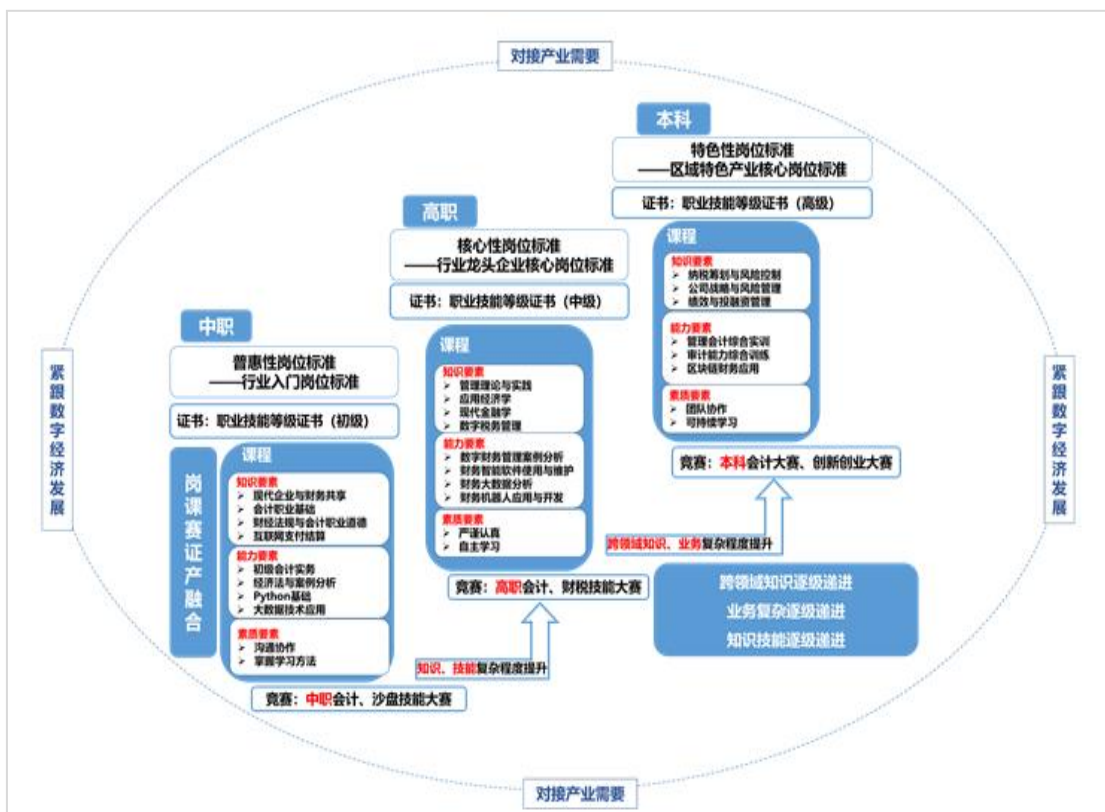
对接产业需要

紧跟数字经济发展

紧跟数字经济发展

本科

特色性岗位标准
——区域特色产业核心岗位标准

证书：职业技能等级证书（高级）

课程

知识要素
➢ 纳税筹划与风险控制
➢ 公司战略与风险管理
➢ 绩效与投融资管理

能力要素
➢ 管理会计综合实训
➢ 审计能力综合训练
➢ 区块链财务应用

素质要素
➢ 团队协作
➢ 可持续学习

竞赛：本科会计大赛、创新创业大赛

高职

核心性岗位标准
——行业龙头企业核心岗位标准

证书：职业技能等级证书（中级）

课程

知识要素
➢ 管理理论与实践
➢ 应用经济学
➢ 现代金融学
➢ 数字税务管理

能力要素
➢ 数字财务管理案例分析
➢ 财务智能软件使用与维护
➢ 财务大数据分析
➢ 财务机器人应用与开发

素质要素
➢ 严谨认真
➢ 自主学习

竞赛：高职会计、财税技能大赛

跨领域知识、业务复杂程度提升

跨领域知识逐级递进
业务复杂逐级递进
知识技能逐级递进

中职

普惠性岗位标准
——行业入门岗位标准

证书：职业技能等级证书（初级）

岗课赛证产融合

课程

知识要素
➢ 现代企业与财务共享
➢ 会计职业基础
➢ 财经法规与会计职业道德
➢ 互联网支付结算

能力要素
➢ 初级会计实务
➢ 经济法与案例分析
➢ Python基础
➢ 大数据技术应用

素质要素
➢ 沟通协作
➢ 掌握学习方法

知识、技能复杂程度提升

竞赛：中职会计、沙盘技能大赛

对接产业需要